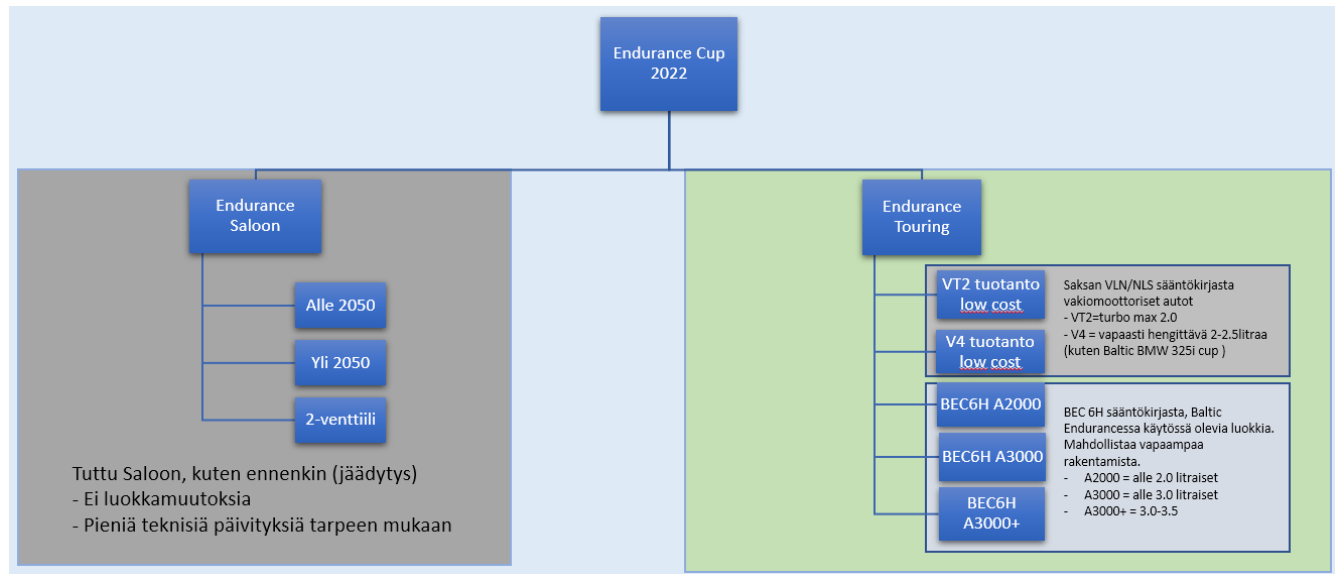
Endurance Cup 2022

Endurance Saloon

Alle 2050

Yli 2050

2-venttiili

Tuttu Saloon, kuten ennenkin (jäädytys)
- Ei luokkamuutoksia
- Pieniä teknisiä päivityksiä tarpeen mukaan

Endurance Touring

VT2 tuotanto low cost

V4 tuotanto low cost

Saksan VLN/NLS sääntökirjasta vakiomoottoriset autot
- VT2=turbo max 2.0
- V4 = vapaasti hengittävä 2-2.5litraa (kuten Baltic BMW 325i cup )

BEC6H A2000

BEC6H A3000

BEC6H A3000+

BEC 6H sääntökirjasta, Baltic Endurancessa käytössä olevia luokkia. Mahdollistaa vapaampaa rakentamista.
- A2000 = alle 2.0 litraiset
- A3000 = alle 3.0 litraiset
- A3000+ = 3.0-3.5